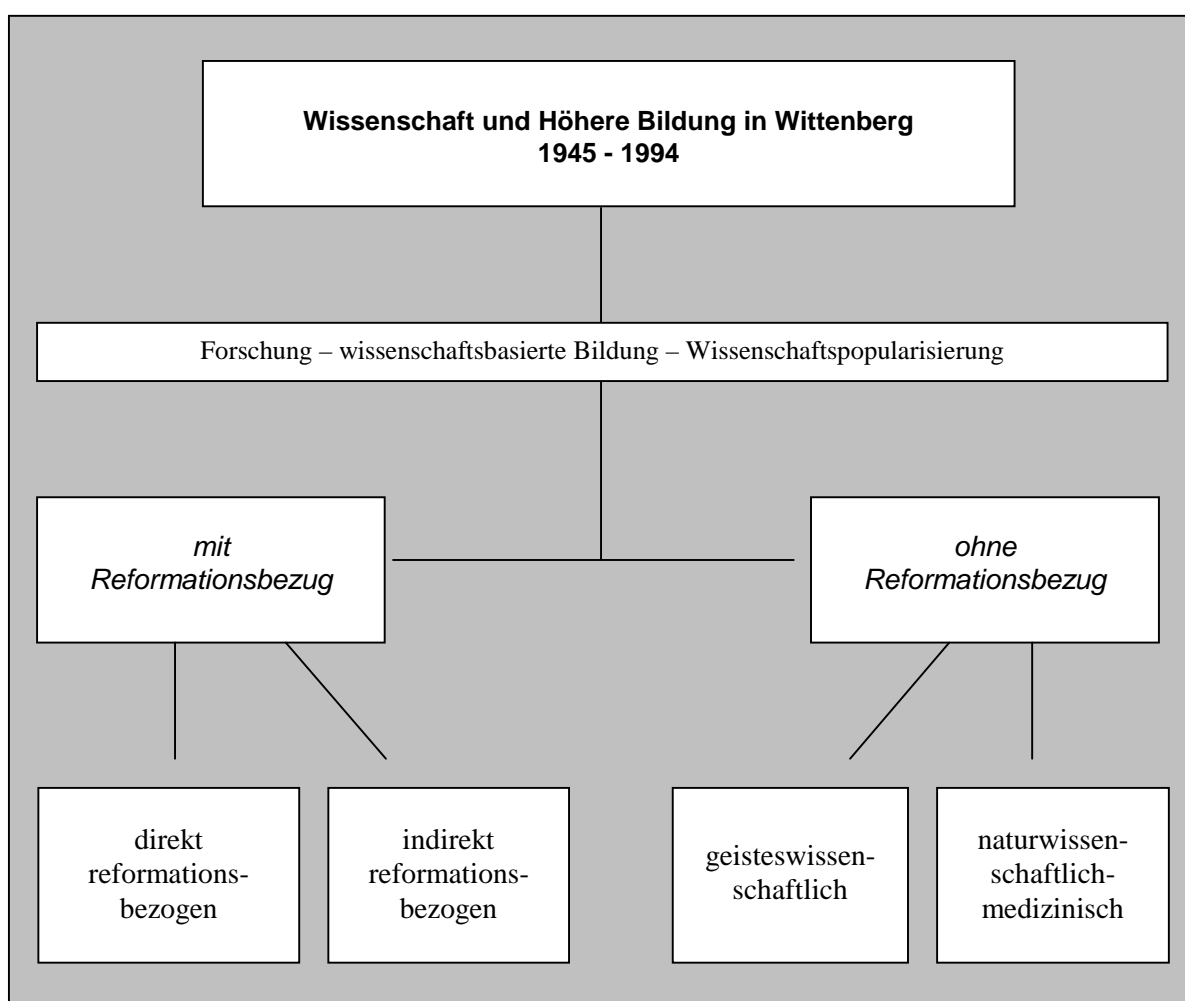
**Wissenschaft und Höhere Bildung in Wittenberg 1945 - 1994**

Forschung – wissenschaftsbasierte Bildung – Wissenschaftspopularisierung

*mit Reformationsbezug*

*ohne Reformationsbezug*

direkt reformationsbezogen

indirekt reformationsbezogen

geisteswissenschaftlich

naturwissenschaftlich-medizinisch